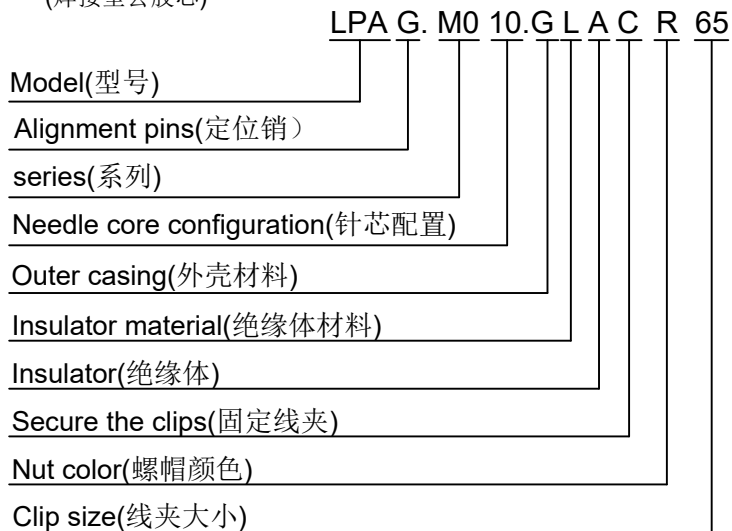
(焊接型去胶芯)

LPA G. M0 10.G L A C R 65

Model(型号)

Alignment pins(定位销）

series(系列)

Needle core configuration(针芯配置)

Outer casing(外壳材料)

Insulator material(绝缘体材料)

Insulator(绝缘体)

Secure the clips(固定线夹)

Nut color(螺帽颜色)

Clip size(线夹大小)